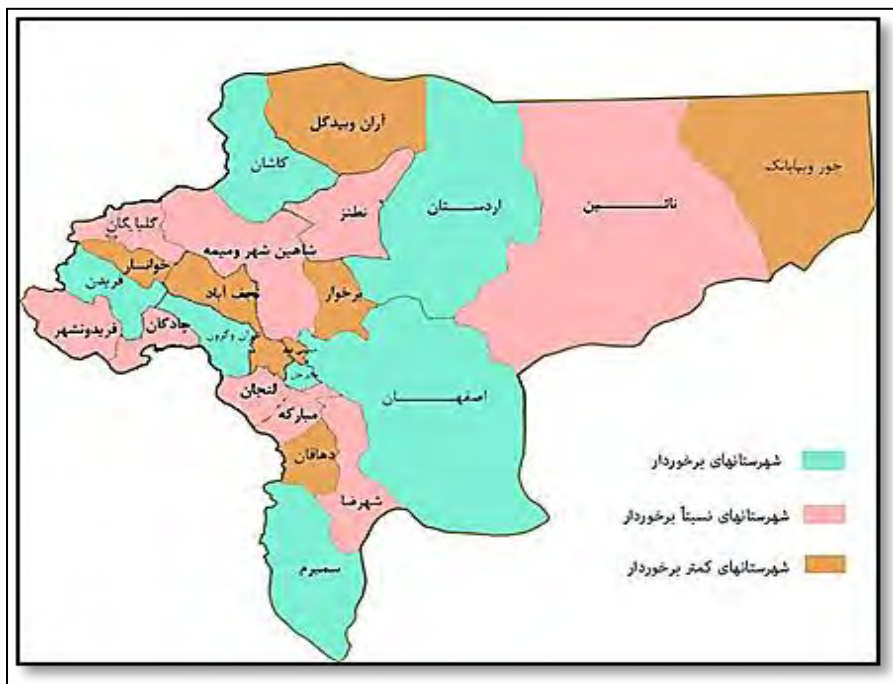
آران وبیدگل
کاشان
نطنز
اردستان
نائین
خور وبیابانک
گلپایگان
شاهین شهر ومیمه
خوانسار
فریدن
نجف آباد
برخوار
فریدونشهر
چادگان
تیران وکرون
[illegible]
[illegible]
لنجان
اصفهان
مبارکه
دهاقان
شهرضا
سمیرم
شهرستانهای برخوردار
شهرستانهای نسبتاً برخوردار
شهرستانهای کمتر برخوردار